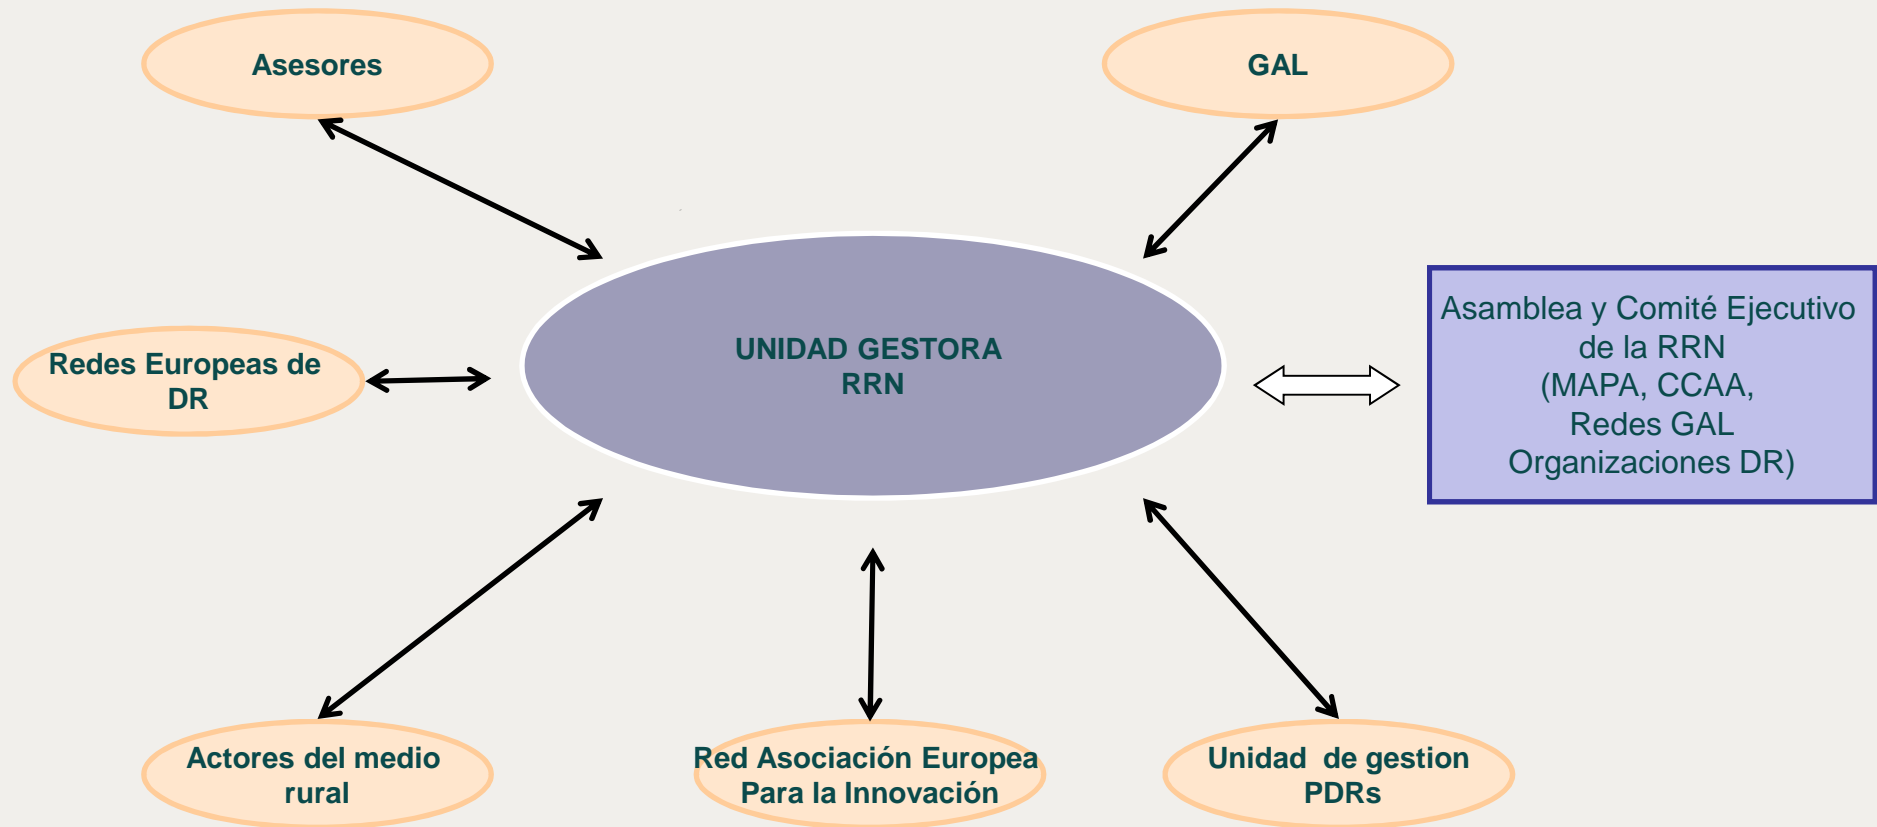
Asesores

GAL

Redes Europeas de DR

UNIDAD GESTORA RRN

Asamblea y Comité Ejecutivo de la RRN (MAPA, CCAA, Redes GAL Organizaciones DR)

Actores del medio rural

Red Asociación Europea Para la Innovación

Unidad de gestion PDRs